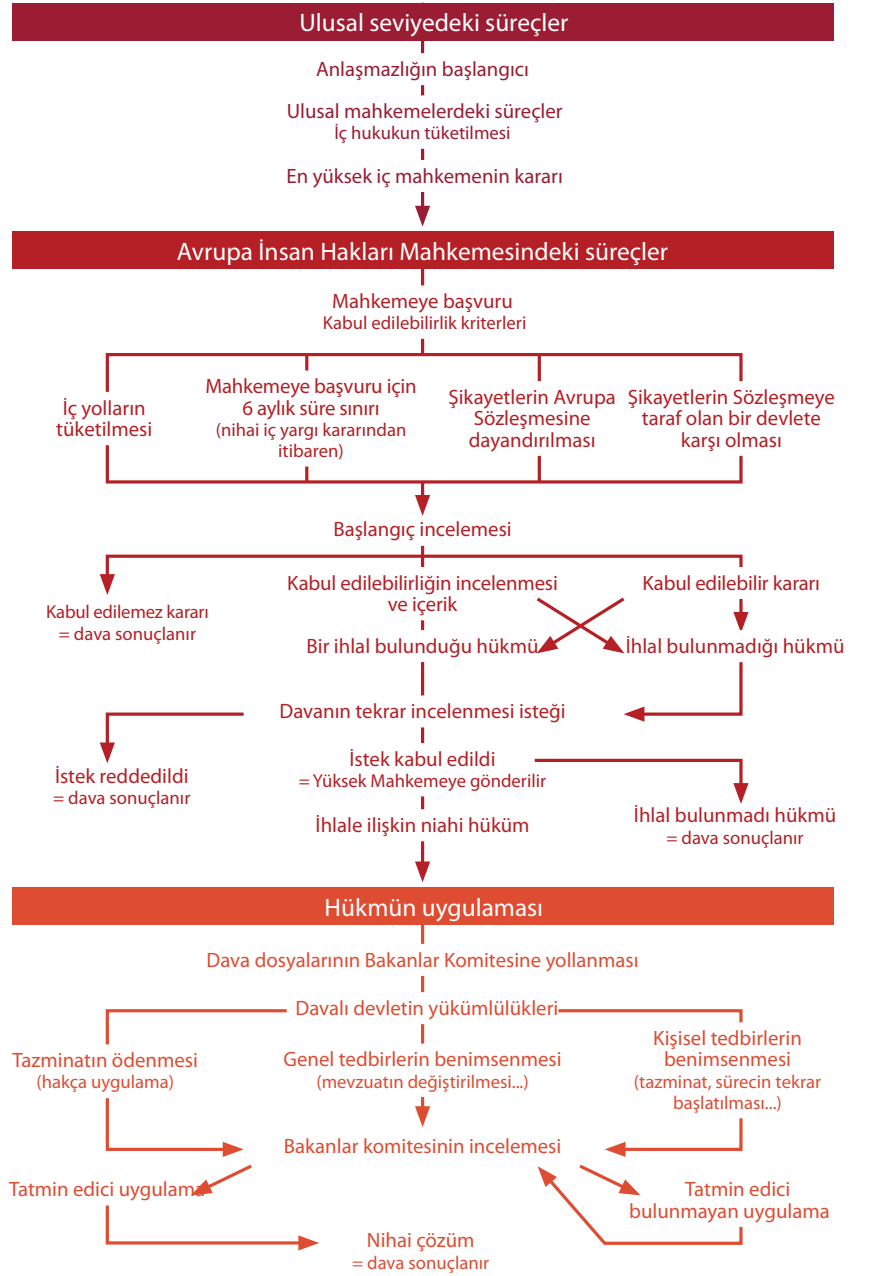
Ulusal seviyedeki süreçler

Anlaşmazlığın başlangıcı

Ulusal mahkemelerdeki süreçler
İç hukukun tüketilmesi

En yüksek iç mahkemenin kararı

Avrupa İnsan Hakları Mahkemesindeki süreçler

Mahkemeye başvuru
Kabul edilebilirlik kriterleri

İç yolların tüketilmesi

Mahkemeye başvuru için 6 aylık süre sınırı (nihai iç yargı kararından itibaren)

Şikayetlerin Avrupa Sözleşmesine dayandırılması

Şikayetlerin Sözleşmeye taraf olan bir devlete karşı olması

Başlangıç incelemesi

Kabul edilemez kararı = dava sonuçlanır

Kabul edilebilirliğin incelenmesi ve içerik

Kabul edilebilir kararı

Bir ihlal bulunduğu hükmü

İhlal bulunmadığı hükmü

Davanın tekrar incelenmesi isteği

İstek reddedildi = dava sonuçlanır

İstek kabul edildi = Yüksek Mahkemeye gönderilir

İhlal bulunmadı hükmü = dava sonuçlanır

İhlale ilişkin niahi hüküm

Hükmün uygulaması

Dava dosyalarının Bakanlar Komitesine yollanması

Davalı devletin yükümlülükleri

Tazminatın ödenmesi (hakça uygulama)

Genel tedbirlerin benimsenmesi (mevzuatın değiştirilmesi...)

Kişisel tedbirlerin benimsenmesi (tazminat, sürecin tekrar başlatılması...)

Bakanlar komitesinin incelemesi

Tatmin edici uygulama

Tatmin edici bulunmayan uygulama

Nihai çözüm = dava sonuçlanır